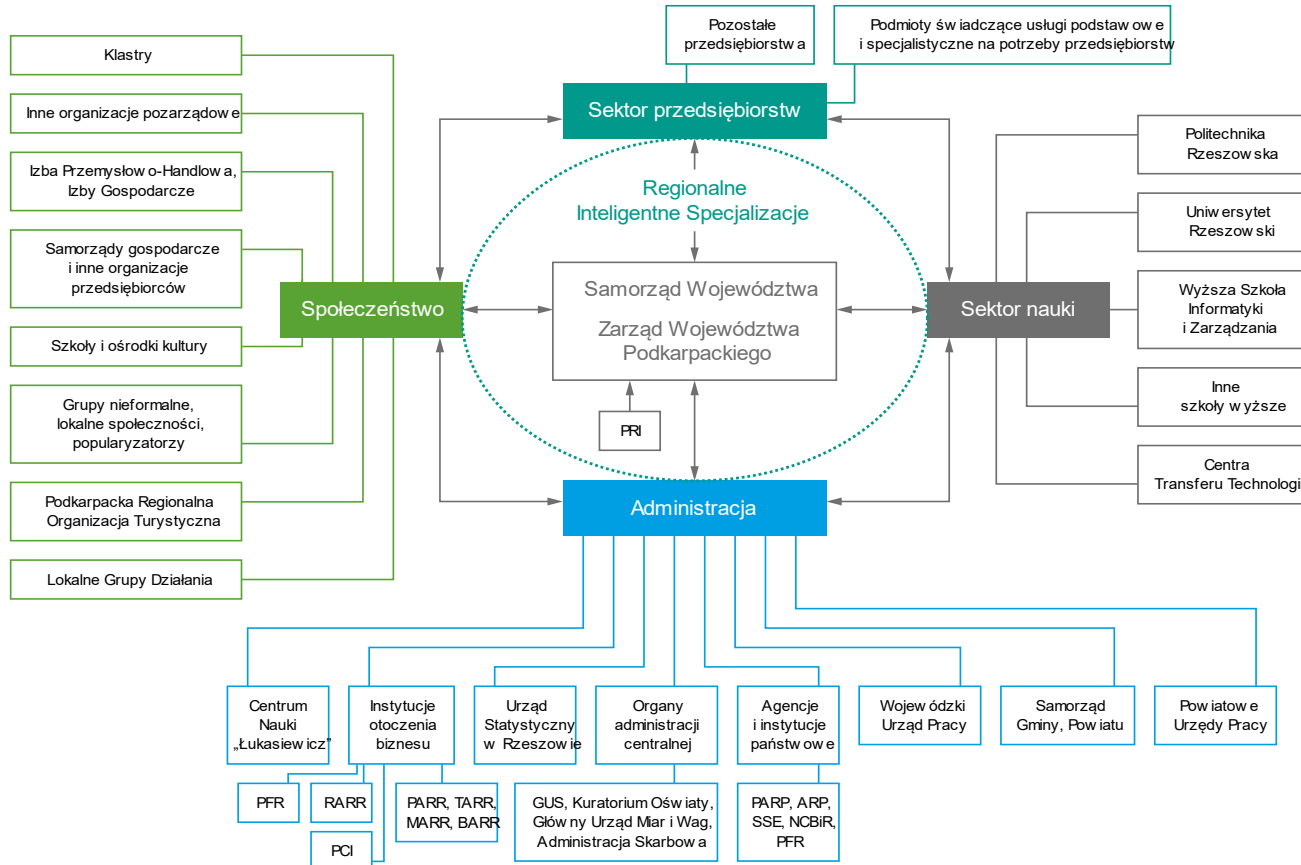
Pozostałe przedsiębiorstw a

Podmioty św iadczące usługi podstaw ow e i specjalistyczne na potrzeby przedsiębiorstw

Klastry

Inne organizacje pozarządow e

Izba Przemysłow o-Handlow a, Izby Gospodarcze

Samorządy gospodarcze i inne organizacje przedsiębiorców

Szkoły i ośrodki kultury

Grupy nieformalne, lokalne społeczności, popularyzatorzy

Podkarpacka Regionalna Organizacja Turystyczna

Lokalne Grupy Działania

Sektor przedsiębiorstw

Regionalne Inteligentne Specjalizacje

Społeczeństwo

Samorząd Województwa

Zarząd Województwa Podkarpackiego

PRI

Sektor nauki

Politechnika Rzeszow ska

Uniw ersytet Rzeszow ski

Wyższa Szkoła Informatyki i Zarządzania

Inne szkoły w yższe

Centra Transferu Technologi

Administracja

Centrum Nauki „Łukasiew icz”

Instytucje otoczenia biznesu

Urząd Statystyczny w Rzeszow ie

Organy administracji centralnej

Agencje i instytucje państw ow e

Wojew ódzki Urząd Pracy

Samorząd Gminy, Pow iatu

Pow iatow e Urzędy Pracy

PFR

RARR

PARR, TARR, MARR, BARR

GUS, Kuratorium Ośw iaty, Główny Urząd Miar i Wag, Administracja Skarbow a

PARP, ARP, SSE, NCBiR, PFR

PCI